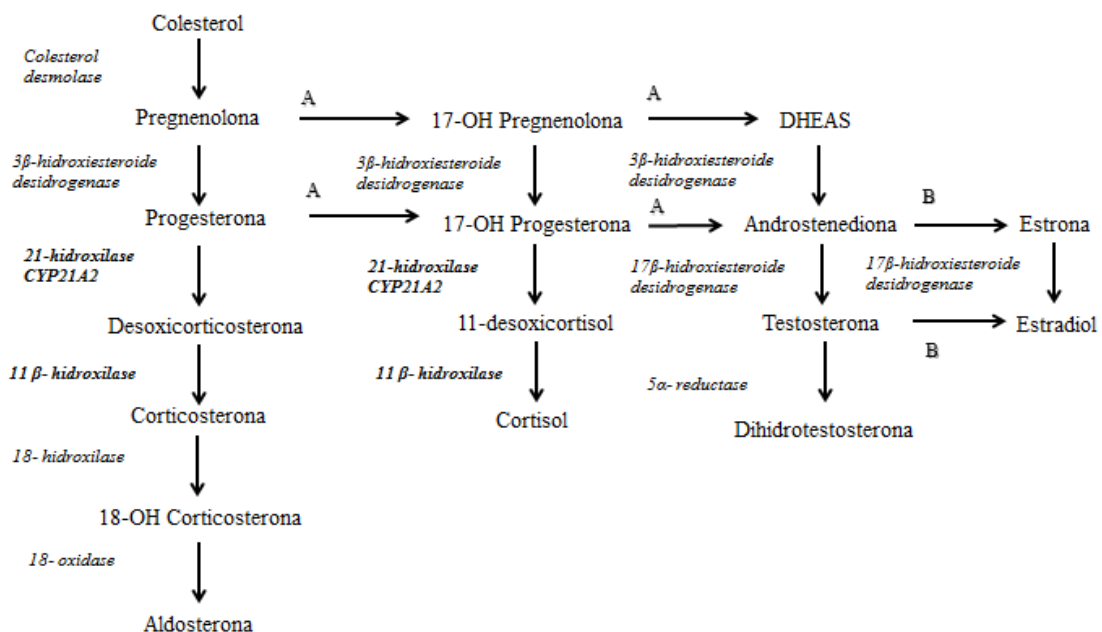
Colesterol

Colesterol desmolase

Pregnenolona

A

17-OH Pregnenolona

A

DHEAS

3β-hidroxiesteroide desidrogenase

3β-hidroxiesteroide desidrogenase

3β-hidroxiesteroide desidrogenase

Progesterona

A

17-OH Progesterona

A

Androstenediona

B

Estrona

21-hidroxilase CYP21A2

21-hidroxilase CYP21A2

17β-hidroxiesteroide desidrogenase

17β-hidroxiesteroide desidrogenase

Desoxicorticosterona

11-desoxicortisol

Testosterona

Estradiol

B

11 β- hidroxilase

11 β- hidroxilase

5α- reductase

Corticosterona

Cortisol

Dihidrotestosterona

18- hidroxilase

18-OH Corticosterona

18- oxidase

Aldosterona